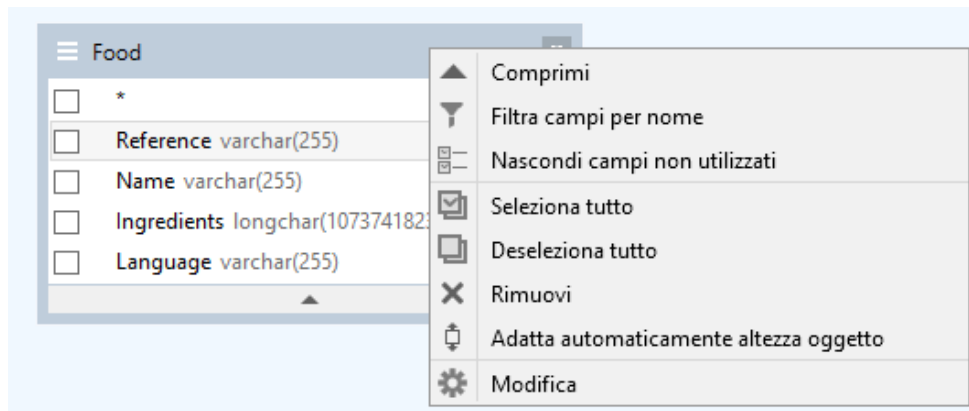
Food

*

Reference varchar(255)

Name varchar(255)

Ingredients longchar(107374182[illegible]

Language varchar(255)

Comprimi

Filtra campi per nome

Nascondi campi non utilizzati

Seleziona tutto

Deseleziona tutto

Rimuovi

Adatta automaticamente altezza oggetto

Modifica